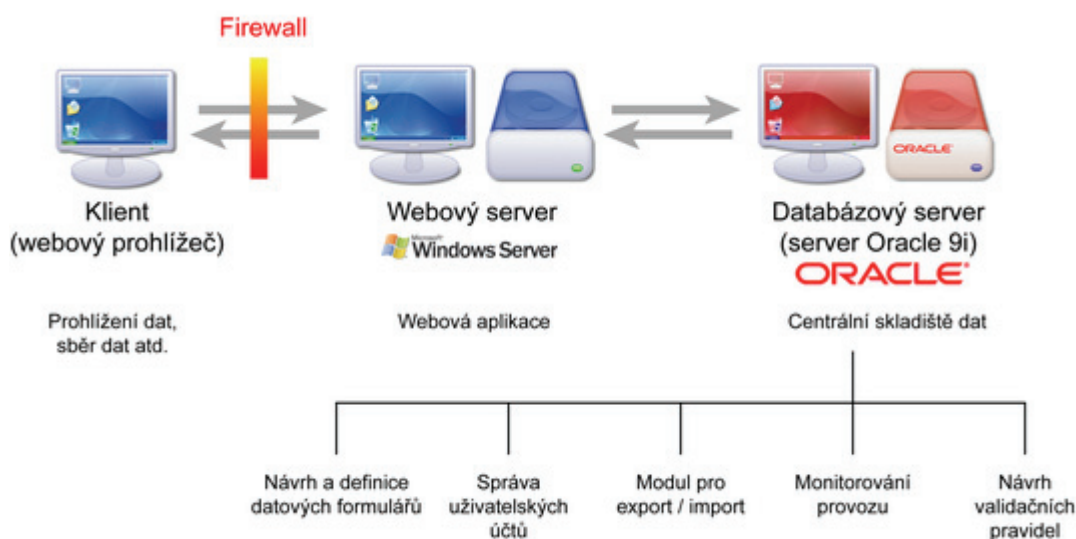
Firewall

Klient
(webový prohlížeč)

Webový server
Microsoft Windows Server

ORACLE

Databázový server
(server Oracle 9i)
ORACLE

Prohlížení dat, sběr dat atd.

Webová aplikace

Centrální skladiště dat

Návrh a definice datových formulářů

Správa uživatelských účtů

Modul pro export / import

Monitorování provozu

Návrh validačních pravidel